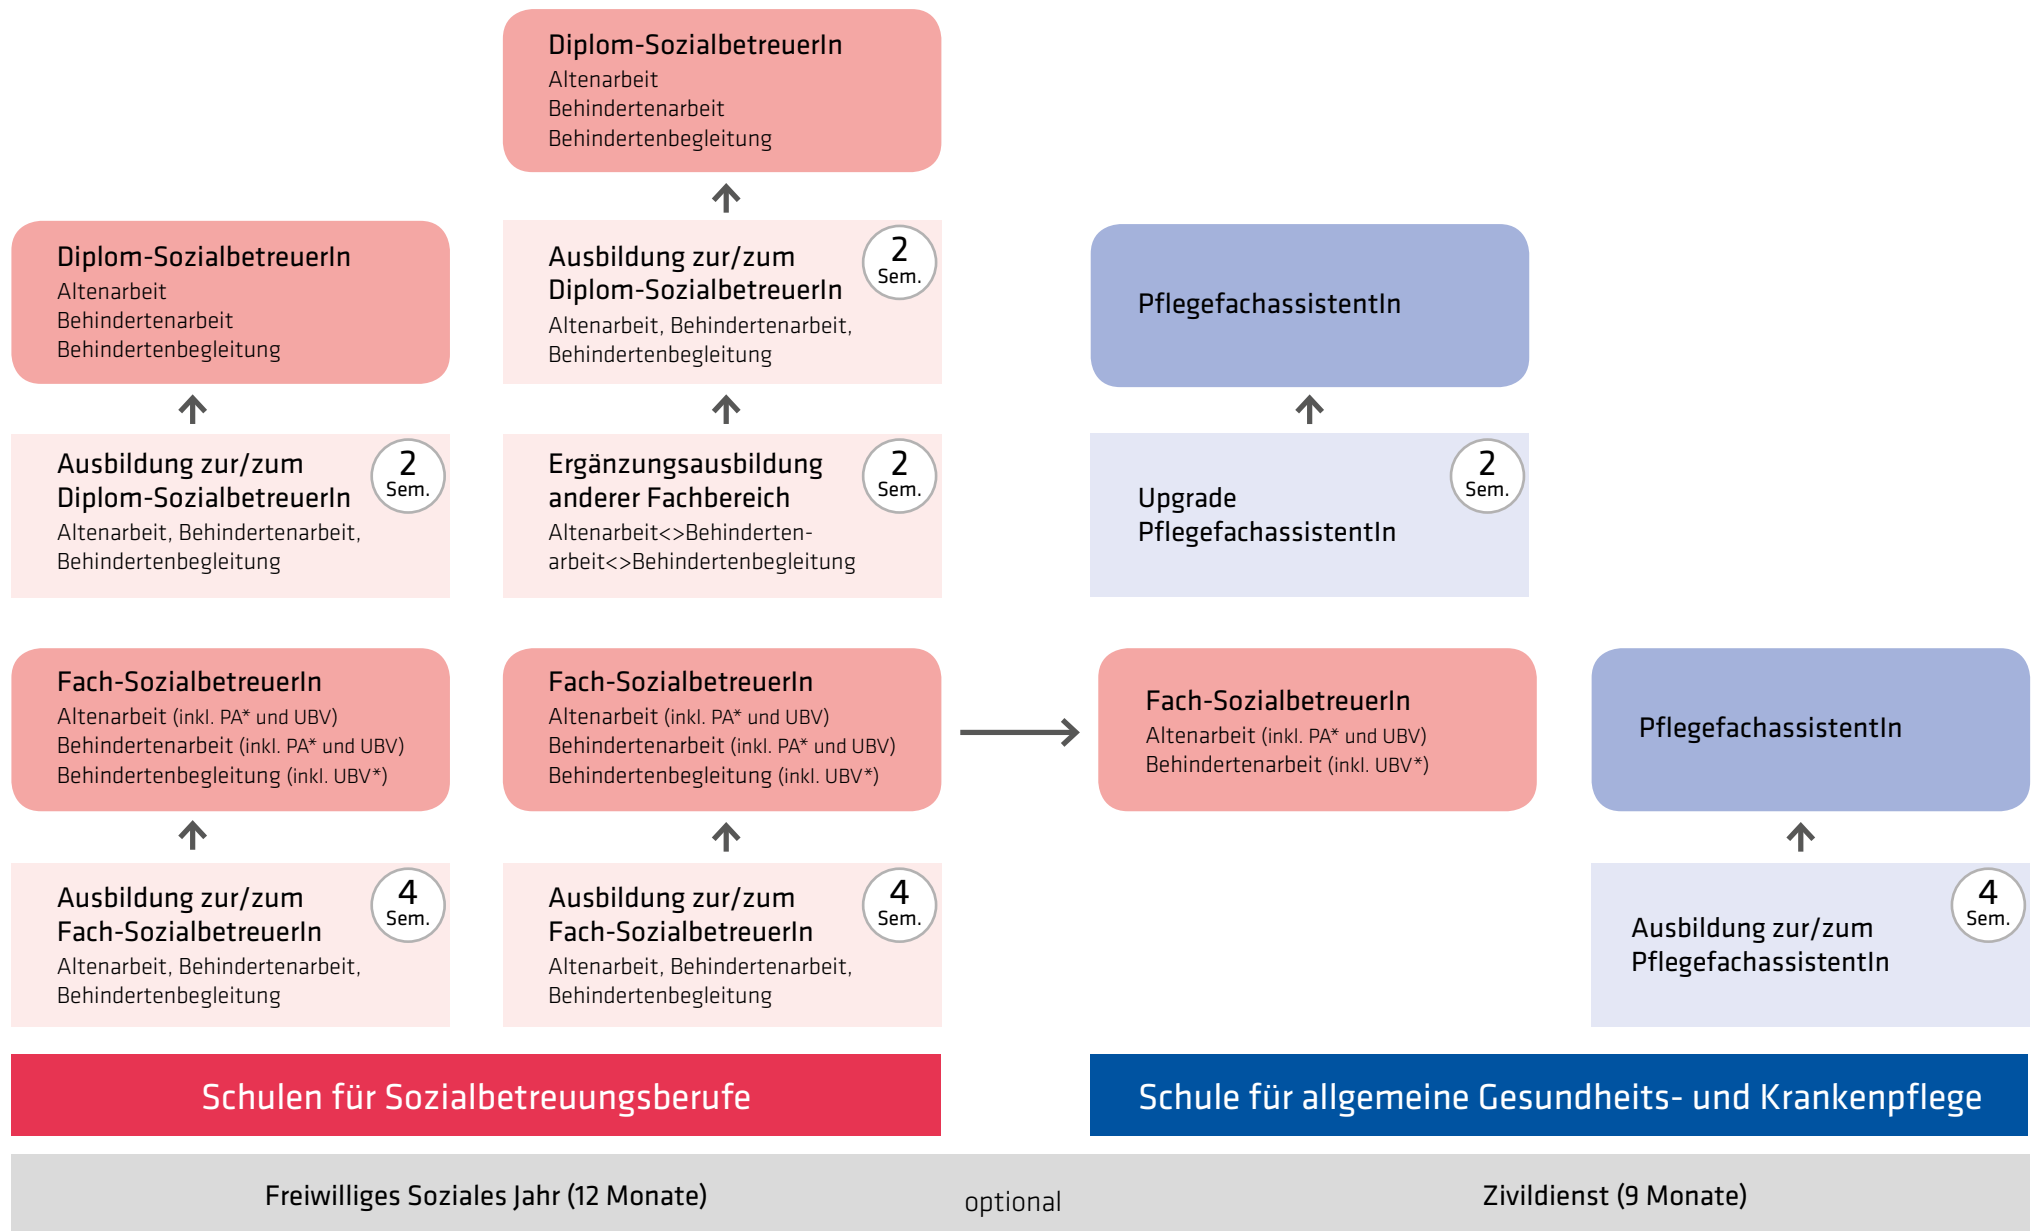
Diplom-SozialbetreuerIn
Altenarbeit
Behindertenarbeit
Behindertenbegleitung

Diplom-SozialbetreuerIn
Altenarbeit
Behindertenarbeit
Behindertenbegleitung

Ausbildung zur/zum Diplom-SozialbetreuerIn
2 Sem.
Altenarbeit, Behindertenarbeit, Behindertenbegleitung

PflegefachassistentIn

Ausbildung zur/zum Diplom-SozialbetreuerIn
2 Sem.
Altenarbeit, Behindertenarbeit, Behindertenbegleitung

Ergänzungsausbildung anderer Fachbereich
2 Sem.
Altenarbeit<>Behindertenarbeit<>Behindertenbegleitung

Upgrade PflegefachassistentIn
2 Sem.

Fach-SozialbetreuerIn
Altenarbeit (inkl. PA* und UBV)
Behindertenarbeit (inkl. PA* und UBV)
Behindertenbegleitung (inkl. UBV*)

Fach-SozialbetreuerIn
Altenarbeit (inkl. PA* und UBV)
Behindertenarbeit (inkl. PA* und UBV)
Behindertenbegleitung (inkl. UBV*)

Fach-SozialbetreuerIn
Altenarbeit (inkl. PA* und UBV)
Behindertenarbeit (inkl. UBV*)

PflegefachassistentIn

Ausbildung zur/zum Fach-SozialbetreuerIn
4 Sem.
Altenarbeit, Behindertenarbeit, Behindertenbegleitung

Ausbildung zur/zum Fach-SozialbetreuerIn
4 Sem.
Altenarbeit, Behindertenarbeit, Behindertenbegleitung

Ausbildung zur/zum PflegefachassistentIn
4 Sem.

Schulen für Sozialbetreuungsberufe

Schule für allgemeine Gesundheits- und Krankenpflege

Freiwilliges Soziales Jahr (12 Monate)
optional
Zivildienst (9 Monate)